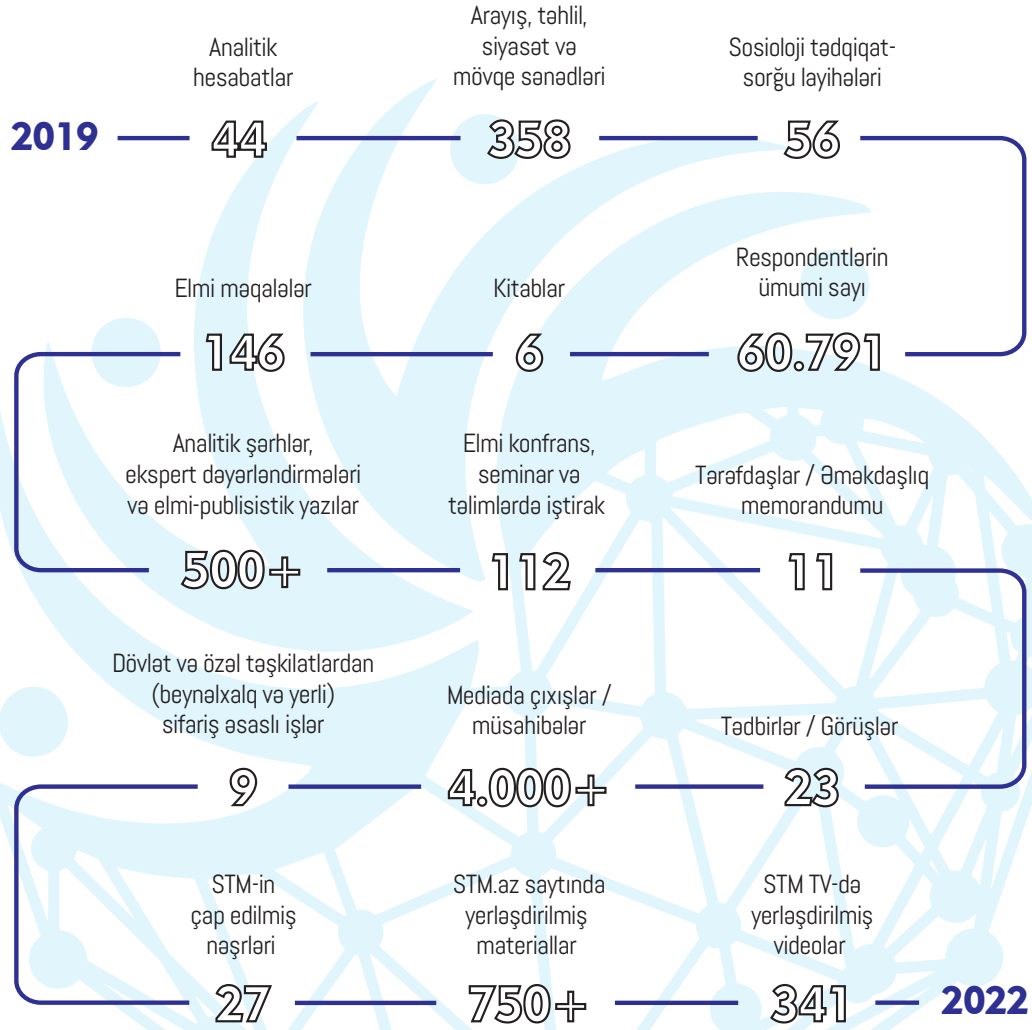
2019

Analitik hesabatlar
44

Arayış, təhlil, siyasət və mövqe sənədləri
358

Sosioloji tədqiqat-sorğu layihələri
56

Respondentlərin ümumi sayı
60.791

Kitablar
6

Elmi məqalələr
146

Analitik şərhlər, ekspert dəyərləndirmələri və elmi-publisistik yazılar
500+

Elmi konfrans, seminar və təlimlərdə iştirak
112

Tərəfdaşlar / Əməkdaşlıq memorandumu
11

Tədbirlər / Görüşlər
23

Mediada çıxışlar / müsahibələr
4.000+

Dövlət və özəl təşkilatlardan (beynəlxalq və yerli) sifariş əsaslı işlər
9

STM-in çap edilmiş nəşrləri
27

STM.az saytında yerləşdirilmiş materiallar
750+

STM TV-də yerləşdirilmiş videolar
341

2022